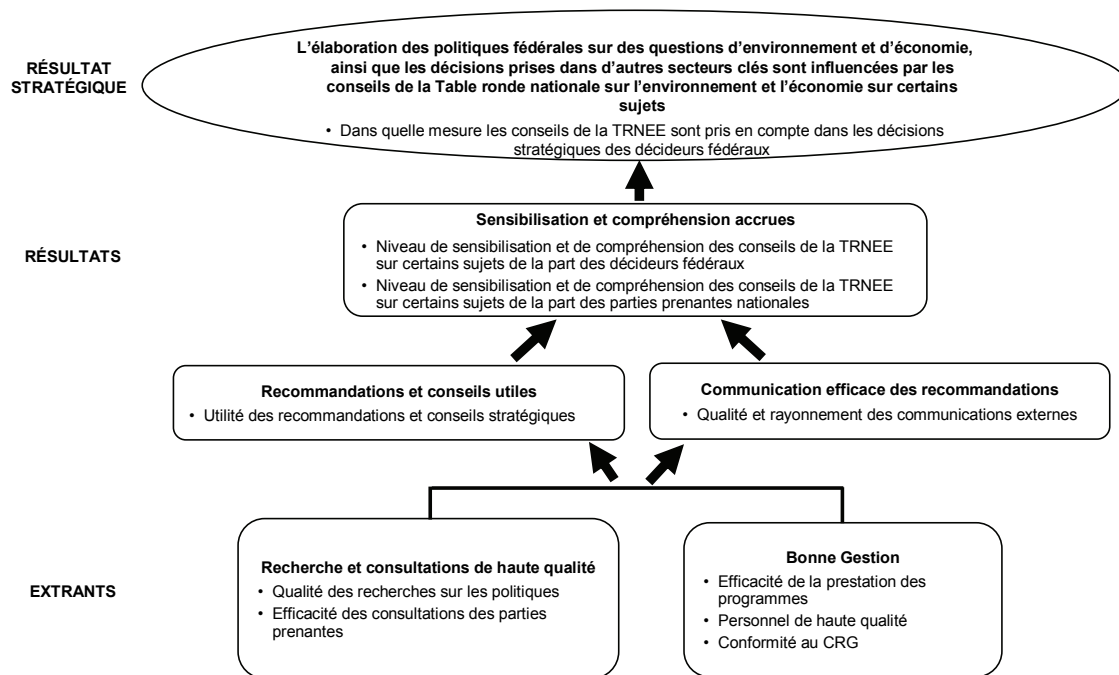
RÉSULTAT STRATÉGIQUE

L'élaboration des politiques fédérales sur des questions d'environnement et d'économie, ainsi que les décisions prises dans d'autres secteurs clés sont influencées par les conseils de la Table ronde nationale sur l'environnement et l'économie sur certains sujets

• Dans quelle mesure les conseils de la TRNEE sont pris en compte dans les décisions stratégiques des décideurs fédéraux

RÉSULTATS

Sensibilisation et compréhension accrues

• Niveau de sensibilisation et de compréhension des conseils de la TRNEE sur certains sujets de la part des décideurs fédéraux
• Niveau de sensibilisation et de compréhension des conseils de la TRNEE sur certains sujets de la part des parties prenantes nationales

Recommandations et conseils utiles

• Utilité des recommandations et conseils stratégiques

Communication efficace des recommandations

• Qualité et rayonnement des communications externes

EXTRANTS

Recherche et consultations de haute qualité

• Qualité des recherches sur les politiques
• Efficacité des consultations des parties prenantes

Bonne Gestion

• Efficacité de la prestation des programmes
• Personnel de haute qualité
• Conformité au CRG